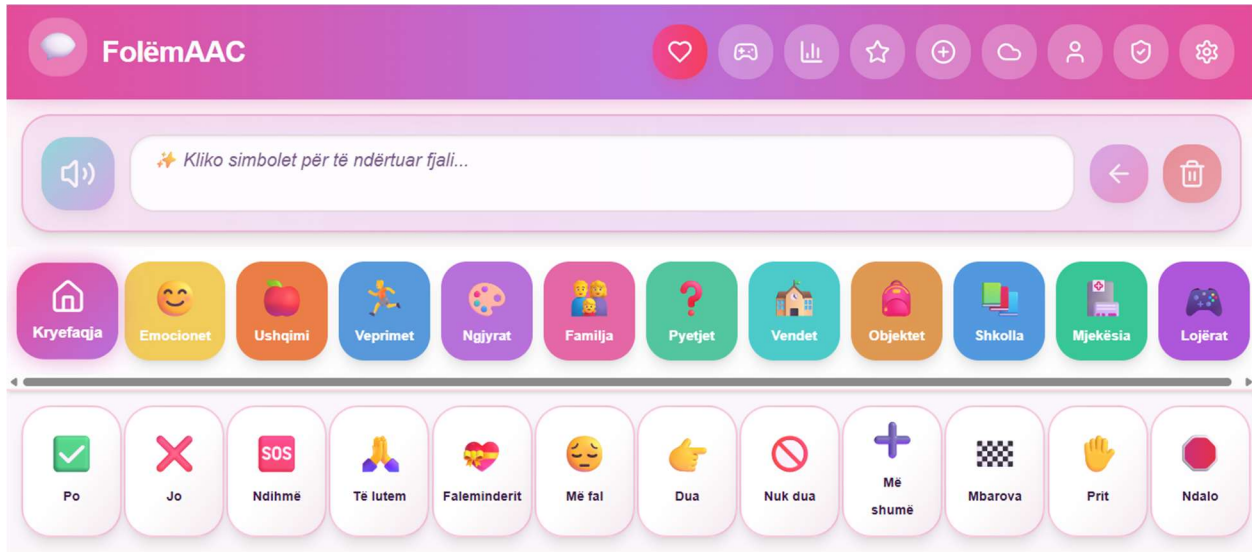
FolëmAAC

Kliko simbolet për të ndërtuar fjali...

Kryefaqja
Emocionet
Ushqimi
Veprimet
Ngjyrat
Familja
Pyetjet
Vendet
Objektet
Shkolla
Mjekësia
Lojërat

SOS

Po
Jo
Ndihmë
Të lutem
Faleminderit
Më fal
Dua
Nuk dua
Më shumë
Mbarova
Prit
Ndalo